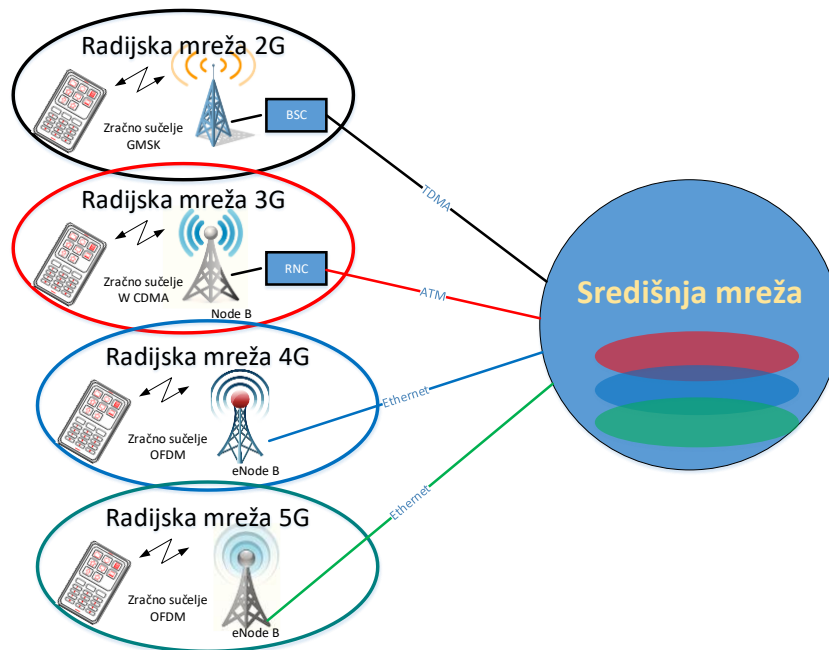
Radijska mreža 2G

Zračno sučelje GMSK

BSC

TDMA

Radijska mreža 3G

Zračno sučelje W CDMA

Node B

RNC

ATM

Radijska mreža 4G

Zračno sučelje OFDM

eNode B

Ethernet

Radijska mreža 5G

Zračno sučelje OFDM

eNode B

Ethernet

Središnja mreža